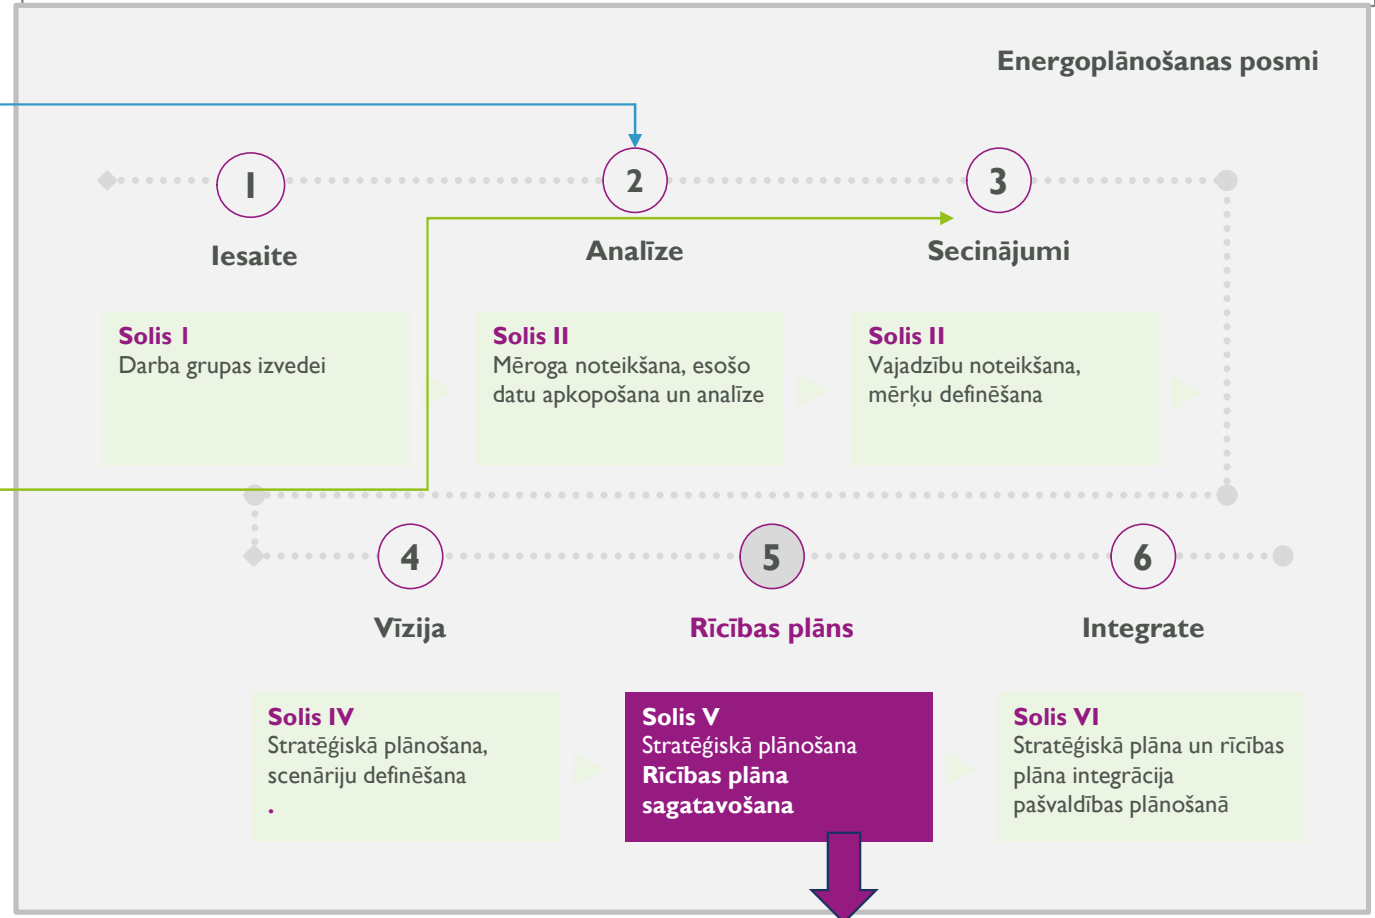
Energoplānošanas posmi

1
Iesaite

2
Analīze

3
Secinājumi

Solis I
Darba grupas izvedei

Solis II
Mēroga noteikšana, esošo datu apkopošana un analīze

Solis II
Vajadzību noteikšana, mērķu definēšana

4
Vīzija

5
Rīcības plāns

6
Integrate

Solis IV
Stratēģiskā plānošana, scenāriju definēšana
.

Solis V
Stratēģiskā plānošana
Rīcības plāna sagatavošana

Solis VI
Stratēģiskā plāna un rīcības plāna integrācija pašvaldības plānošanā